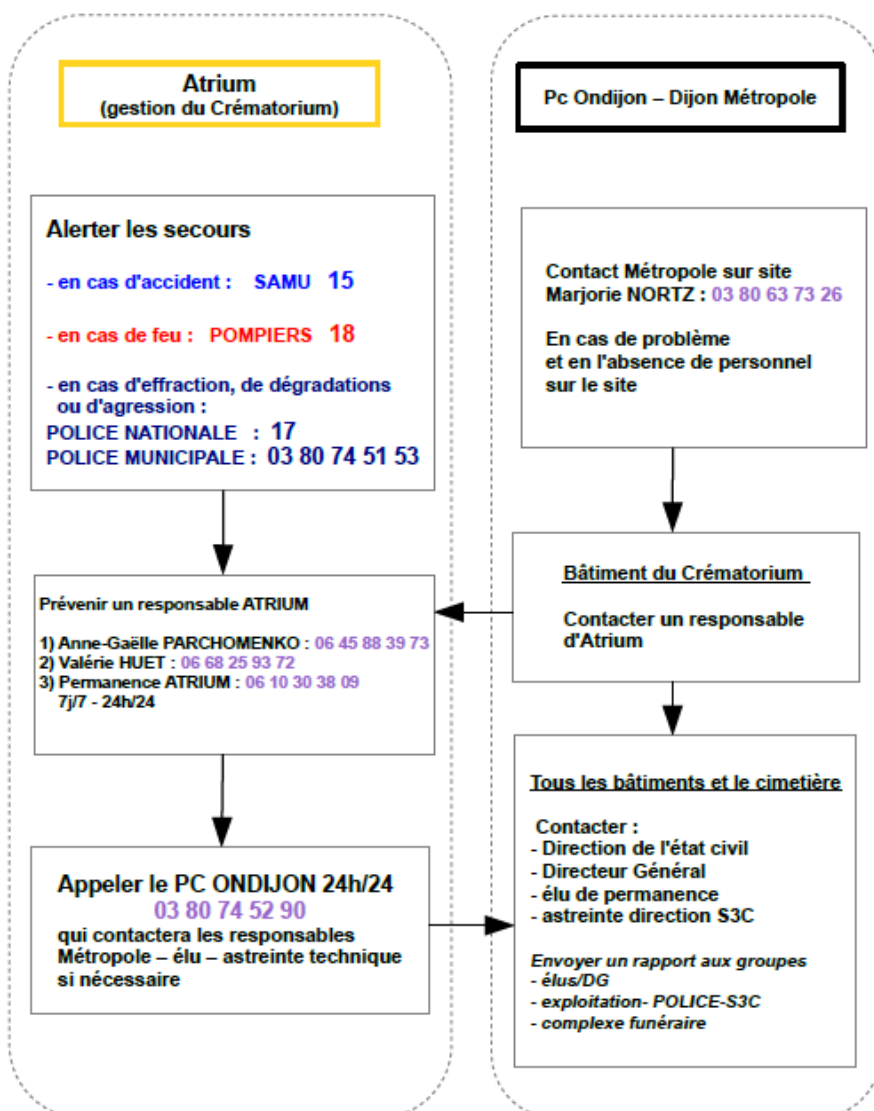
Atrium
(gestion du Crématorium)

Alerter les secours

- en cas d'accident : SAMU 15

- en cas de feu : POMPIERS 18

- en cas d'effraction, de dégradations ou d'agression :
POLICE NATIONALE : 17
POLICE MUNICIPALE : 03 80 74 51 53

Prévenir un responsable ATRIUM

1) Anne-Gaëlle PARCHOMENKO : 06 45 88 39 73
2) Valérie HUET : 06 68 25 93 72
3) Permanence ATRIUM : 06 10 30 38 09
7j/7 - 24h/24

Appeler le PC ONDIJON 24h/24
03 80 74 52 90
qui contactera les responsables Métropole – élu – astreinte technique si nécessaire

Pc Ondijon – Dijon Métropole

Contact Métropole sur site
Marjorie NORTZ : 03 80 63 73 26

En cas de problème
et en l'absence de personnel
sur le site

Bâtiment du Crématorium

Contacter un responsable d'Atrium

Tous les bâtiments et le cimetière

Contacter :
- Direction de l'état civil
- Directeur Général
- élu de permanence
- astreinte direction S3C

Envoyer un rapport aux groupes
- élus/DG
- exploitation- POLICE-S3C
- complexe funéraire